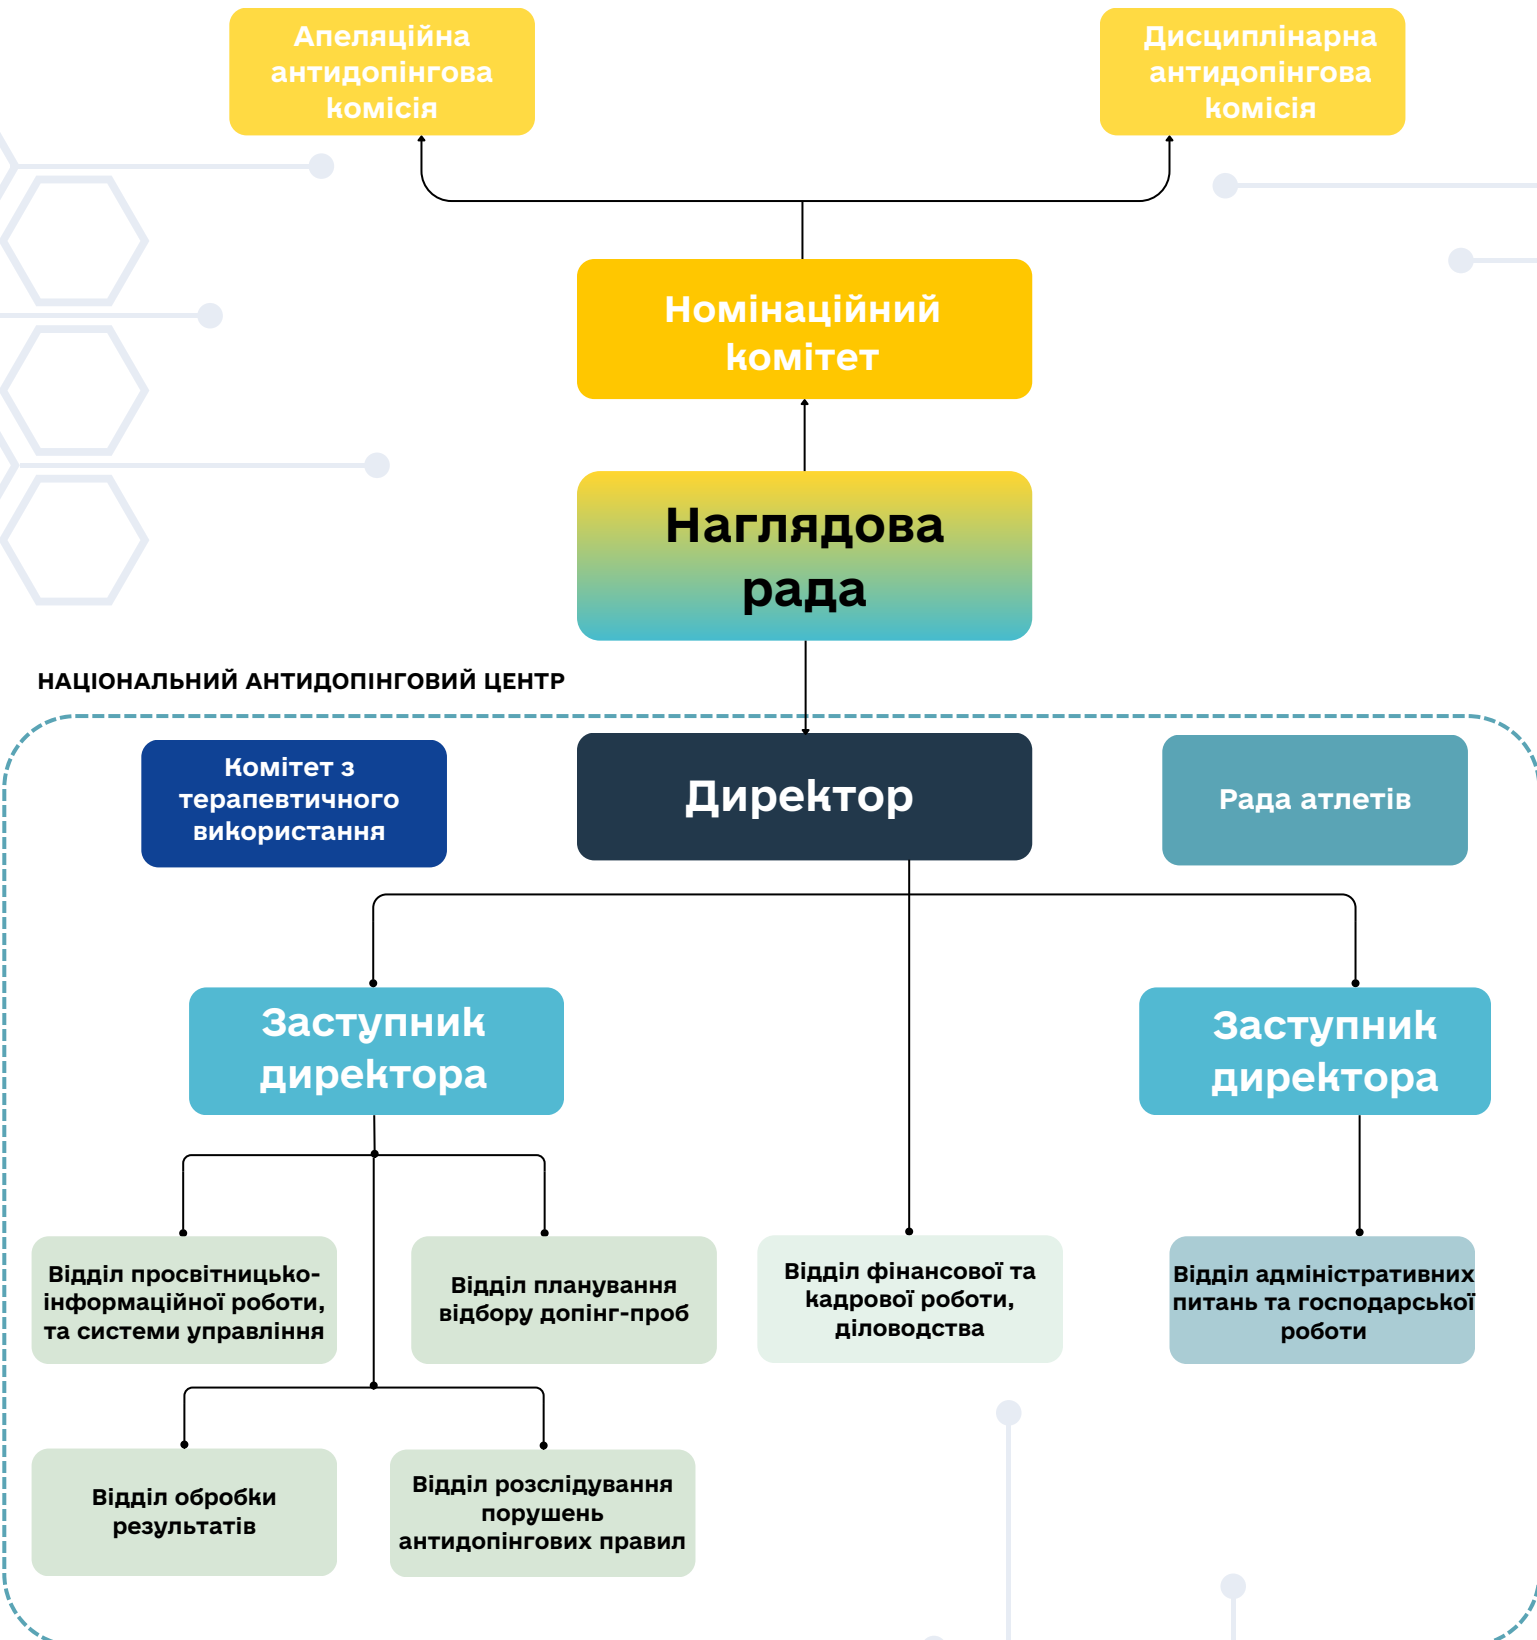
Апеляційна антидопінгова комісія

Дисциплінарна антидопінгова комісія

Номінаційний комітет

Наглядова рада

НАЦІОНАЛЬНИЙ АНТИДОПІНГОВИЙ ЦЕНТР

Комітет з терапевтичного використання

Директор

Рада атлетів

Заступник директора

Заступник директора

Відділ просвітницько-інформаційної роботи, та системи управління

Відділ планування відбору допінг-проб

Відділ фінансової та кадрової роботи, діловодства

Відділ адміністративних питань та господарської роботи

Відділ обробки результатів

Відділ розслідування порушень антидопінгових правил